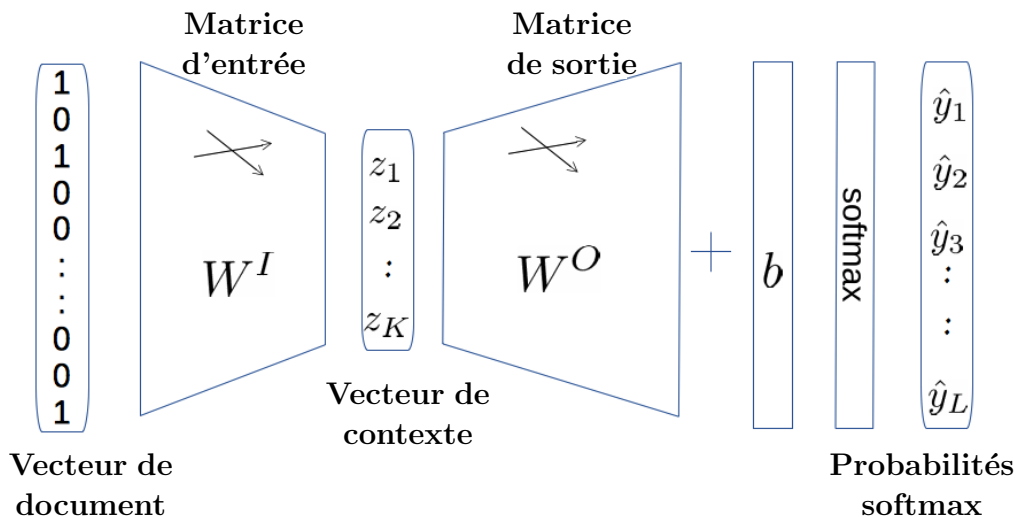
Matrice d'entrée

Matrice de sortie

1
0
1
0
0
:
:
0
0
1

$W^I$

$z_1$
$z_2$
:
$z_K$

$W^O$

+

$b$

softmax

$\hat{y}_1$
$\hat{y}_2$
$\hat{y}_3$
:
:
$\hat{y}_L$

Vecteur de contexte

Vecteur de document

Probabilités softmax